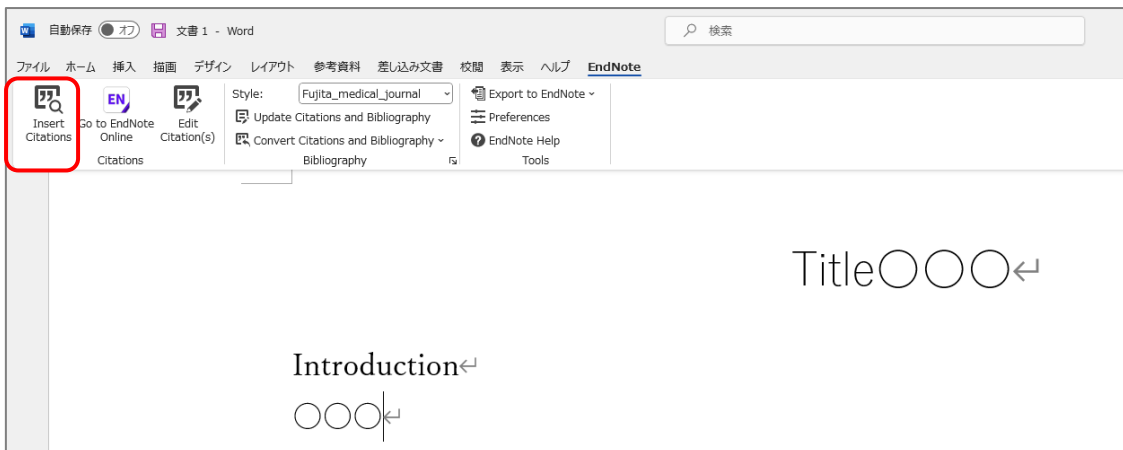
自動保存 オフ 文書 1 - Word

検索

ファイル ホーム 挿入 描画 デザイン レイアウト 参考資料 差し込み文書 校閲 表示 ヘルプ EndNote

Insert Citations
EN Go to EndNote Online
Edit Citation(s)
Citations

Style: Fujita_medical_journal
Update Citations and Bibliography
Convert Citations and Bibliography
Bibliography

Export to EndNote
Preferences
EndNote Help
Tools

Title〇〇〇

Introduction
〇〇〇